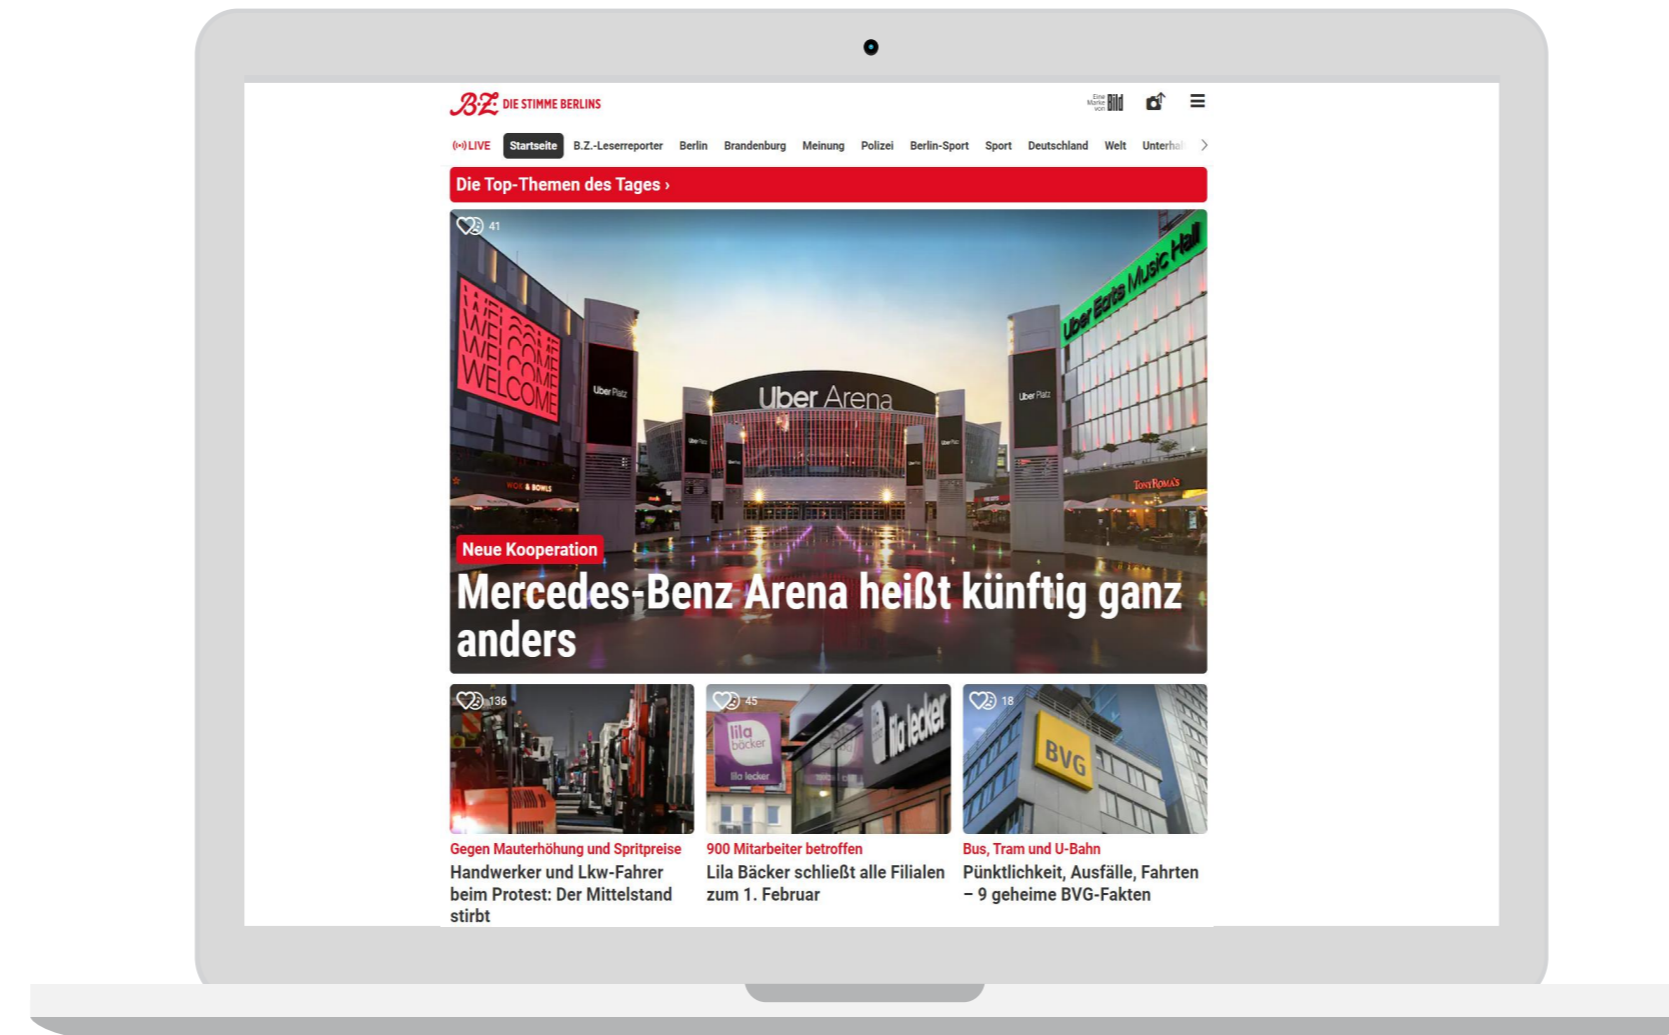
B.Z. DIE STIMME BERLINS

Eine Marke von Bild

LIVE Startseite B.Z.-Leserreporter Berlin Brandenburg Meinung Polizei Berlin-Sport Sport Deutschland Welt Unterhal

Die Top-Themen des Tages ›

41

WELCOME WELCOME WELCOME WELCOME

Uber Platz

Uber Arena

Uber Platz

Uber Eats Music Hall

TONY ROMA'S

Neue Kooperation

Mercedes-Benz Arena heißt künftig ganz anders

136

Gegen Mauterhöhung und Spritpreise

Handwerker und Lkw-Fahrer beim Protest: Der Mittelstand stirbt

45

lila bäcker

lila lecker

900 Mitarbeiter betroffen

Lila Bäcker schließt alle Filialen zum 1. Februar

18

BVG

Bus, Tram und U-Bahn

Pünktlichkeit, Ausfälle, Fahrten – 9 geheime BVG-Fakten